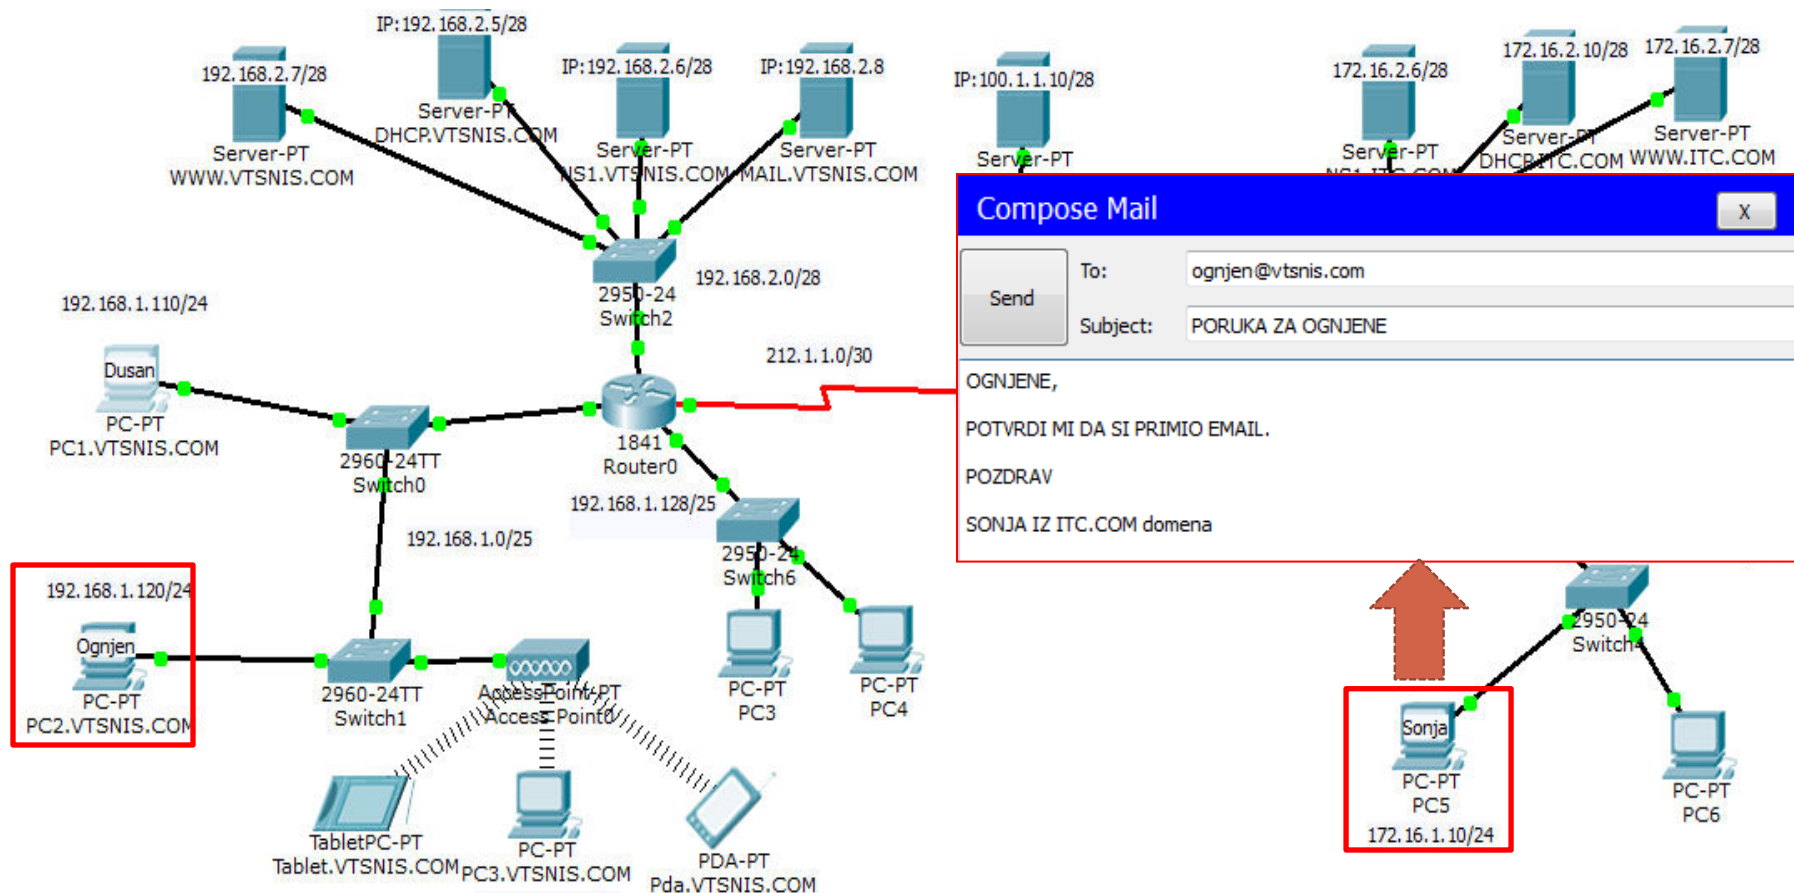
IP:192.168.2.5/28
192.168.2.7/28
Server-PT
DHCP.VTSNIS.COM
IP:192.168.2.6/28
IP:192.168.2.8
Server-PT
WWW.VTSNIS.COM
Server-PT
NS1.VTSNIS.COM
Server-PT
MAIL.VTSNIS.COM
IP:100.1.1.10/28
Server-PT
172.16.2.6/28
172.16.2.10/28
172.16.2.7/28
Server-PT
Server-PT
DHCP.ITC.COM
Server-PT
WWW.ITC.COM

Compose Mail
X
Send
To: ognjen@vtsnis.com
Subject: PORUKA ZA OGNJENE

OGNJENE,

POTVRDI MI DA SI PRIMIO EMAIL.

POZDRAV

SONJA IZ ITC.COM domena

192.168.2.0/28
2950-24
Switch2
192.168.1.110/24
212.1.1.0/30
Dusan
PC-PT
PC1.VTSNIS.COM
2960-24TT
Switch0
1841
Router0
192.168.1.128/25
192.168.1.0/25
2950-24
Switch6
192.168.1.120/24
Ognjen
PC-PT
PC2.VTSNIS.COM
2960-24TT
Switch1
AccessPoint-PT
Access Point0
PC-PT
PC3
PC-PT
PC4
2950-24
Switch
Sonja
PC-PT
PC5
172.16.1.10/24
PC-PT
PC6
TabletPC-PT
Tablet.VTSNIS.COM
PC-PT
PC3.VTSNIS.COM
PDA-PT
Pda.VTSNIS.COM